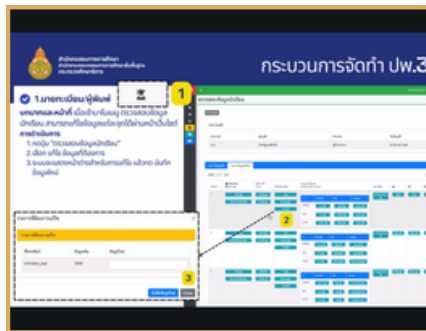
กระบวนการจัดทำ ปพ.3

1.นายทะเบียน/ผู้พิมพ์

บทบาทและหน้าที่ เมื่อเข้ามาในเมนู ตรวจสอบข้อมูลนักเรียน สามารถแก้ไขข้อมูลหรือระบุได้ผ่านหน้าเว็บไซต์

การดำเนินการ
1.กดปุ่ม "ตรวจสอบข้อมูลนักเรียน"
2.เลือก แก้ไข ข้อมูลที่ต้องการ
3.ระบบจะแสดงหน้าต่างสำหรับการแก้ไข เมื่อกด บันทึกข้อมูลใหม่

1

2

3

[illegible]